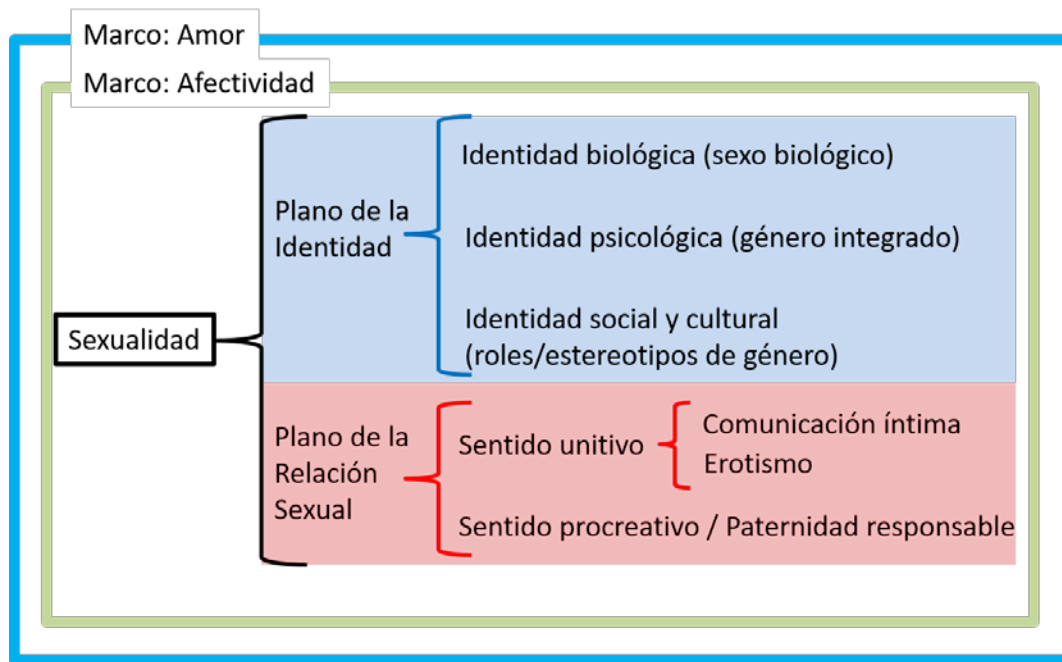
Marco: Amor

Marco: Afectividad

Sexualidad

Plano de la Identidad

Identidad biológica (sexo biológico)

Identidad psicológica (género integrado)

Identidad social y cultural (roles/estereotipos de género)

Plano de la Relación Sexual

Sentido unitivo

Comunicación íntima
Erotismo

Sentido procreativo / Paternidad responsable